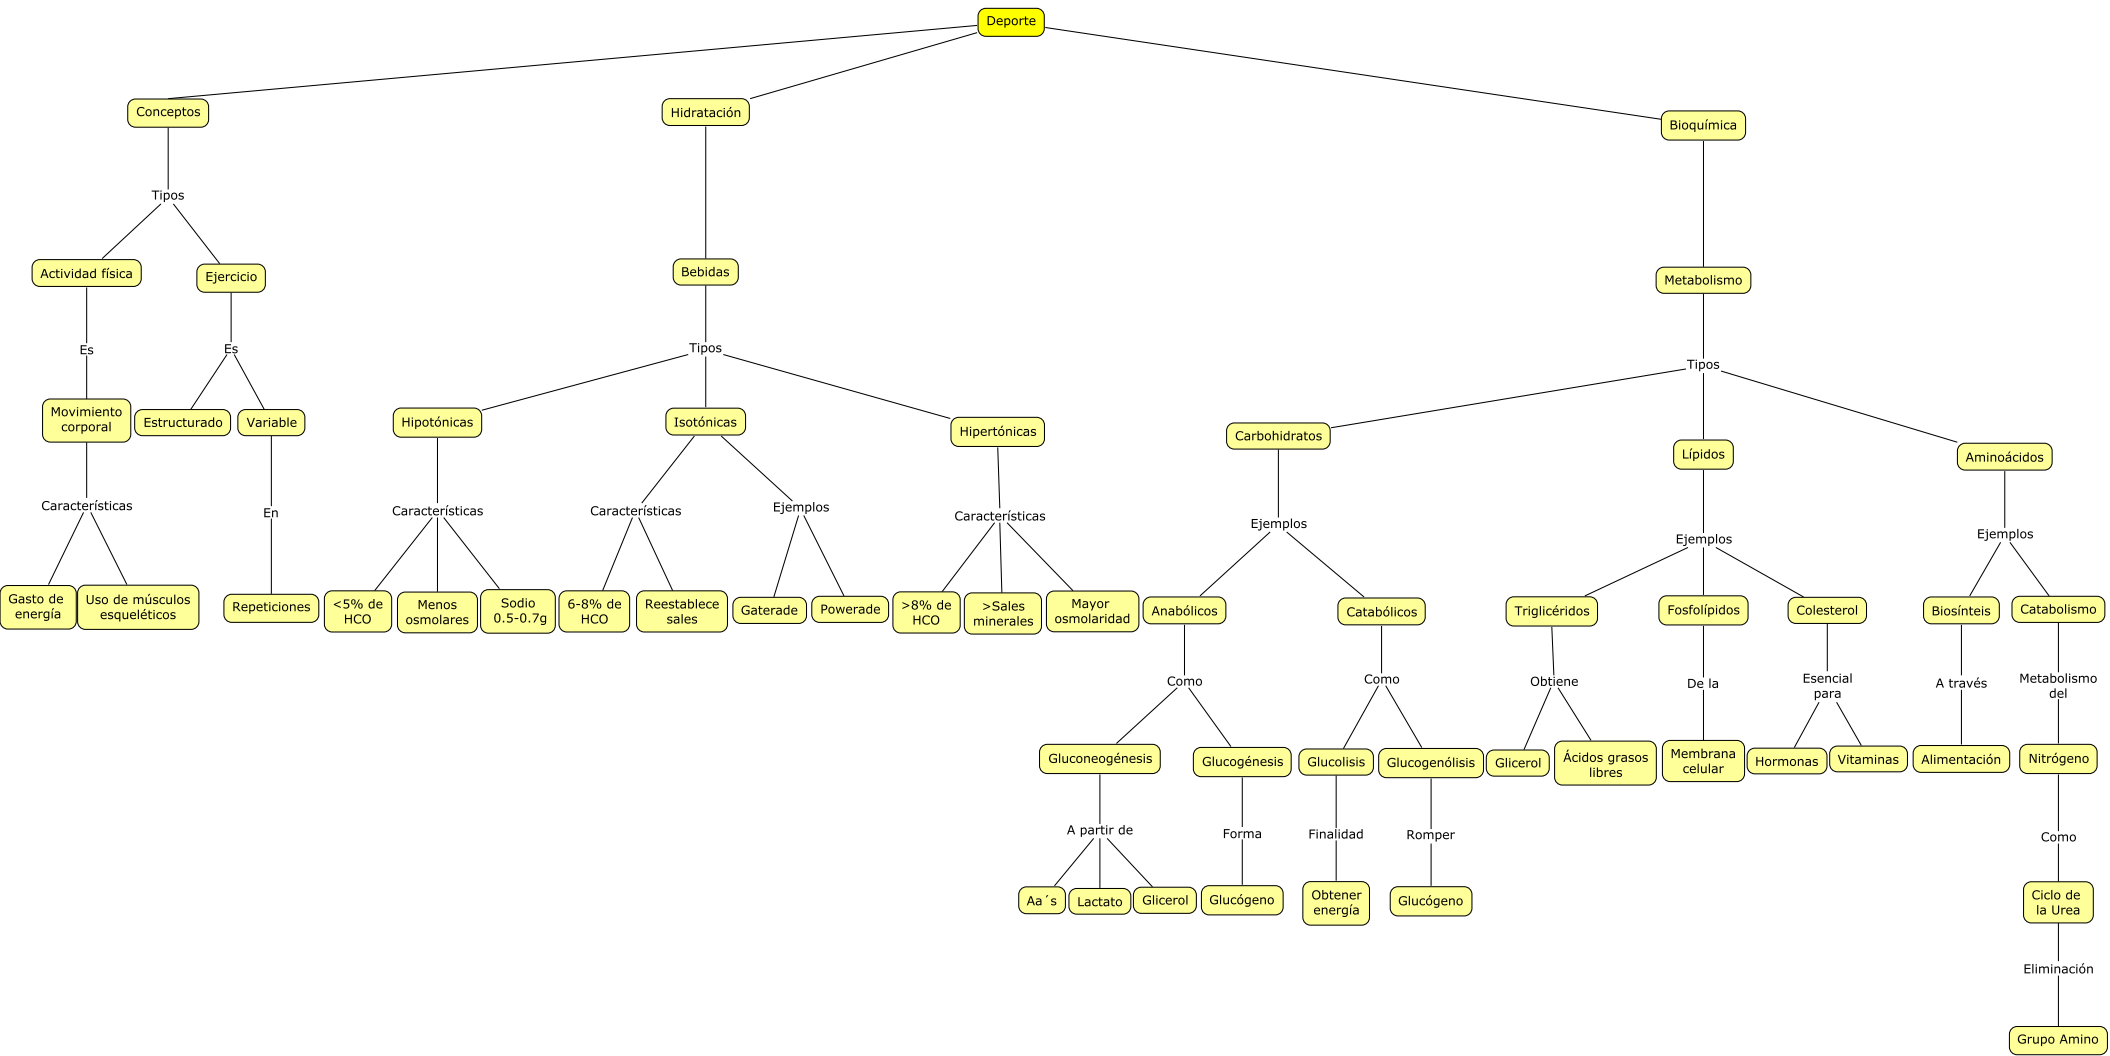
Deporte

Conceptos
Tipos
Actividad física
Ejercicio
Es
Es
Movimiento corporal
Estructurado
Variable
Características
En
Gasto de energía
Uso de músculos esqueléticos
Repeticiones

Hidratación
Bebidas
Tipos
Hipotónicas
Isotónicas
Hipertónicas
Características
Características
Ejemplos
Características
<5% de HCO
Menos osmolares
Sodio 0.5-0.7g
6-8% de HCO
Reestablece sales
Gaterade
Powerade
>8% de HCO
>Sales minerales
Mayor osmolaridad

Bioquímica
Metabolismo
Tipos
Carbohidratos
Lípidos
Aminoácidos
Ejemplos
Ejemplos
Ejemplos
Anabólicos
Catabólicos
Triglicéridos
Fosfolípidos
Colesterol
Biosínteis
Catabolismo
Como
Como
Obtiene
De la
Esencial para
A través
Metabolismo del
Gluconeogénesis
Glucogénesis
Glucolisis
Glucogenólisis
Glicerol
Ácidos grasos libres
Membrana celular
Hormonas
Vitaminas
Alimentación
Nitrógeno
A partir de
Forma
Finalidad
Romper
Como
Aa´s
Lactato
Glicerol
Glucógeno
Obtener energía
Glucógeno
Ciclo de la Urea
Eliminación
Grupo Amino